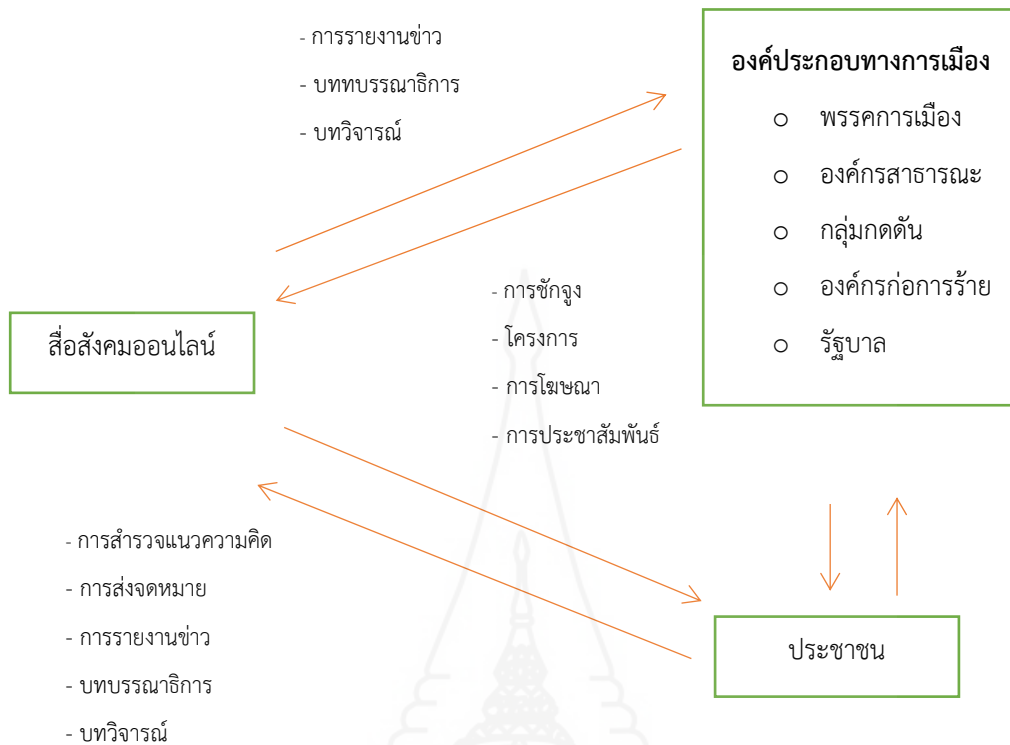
- การรายงานข่าว
- บททบรรณาธิการ
- บทวิจารณ์

องค์ประกอบทางการเมือง
o พรรคการเมือง
o องค์กรสาธารณะ
o กลุ่มกดดัน
o องค์กรก่อการร้าย
o รัฐบาล

- การชักจูง
- โครงการ
- การโฆษณา
- การประชาสัมพันธ์

สื่อสังคมออนไลน์

- การสำรวจแนวความคิด
- การส่งจดหมาย
- การรายงานข่าว
- บทบรรณาธิการ
- บทวิจารณ์

ประชาชน